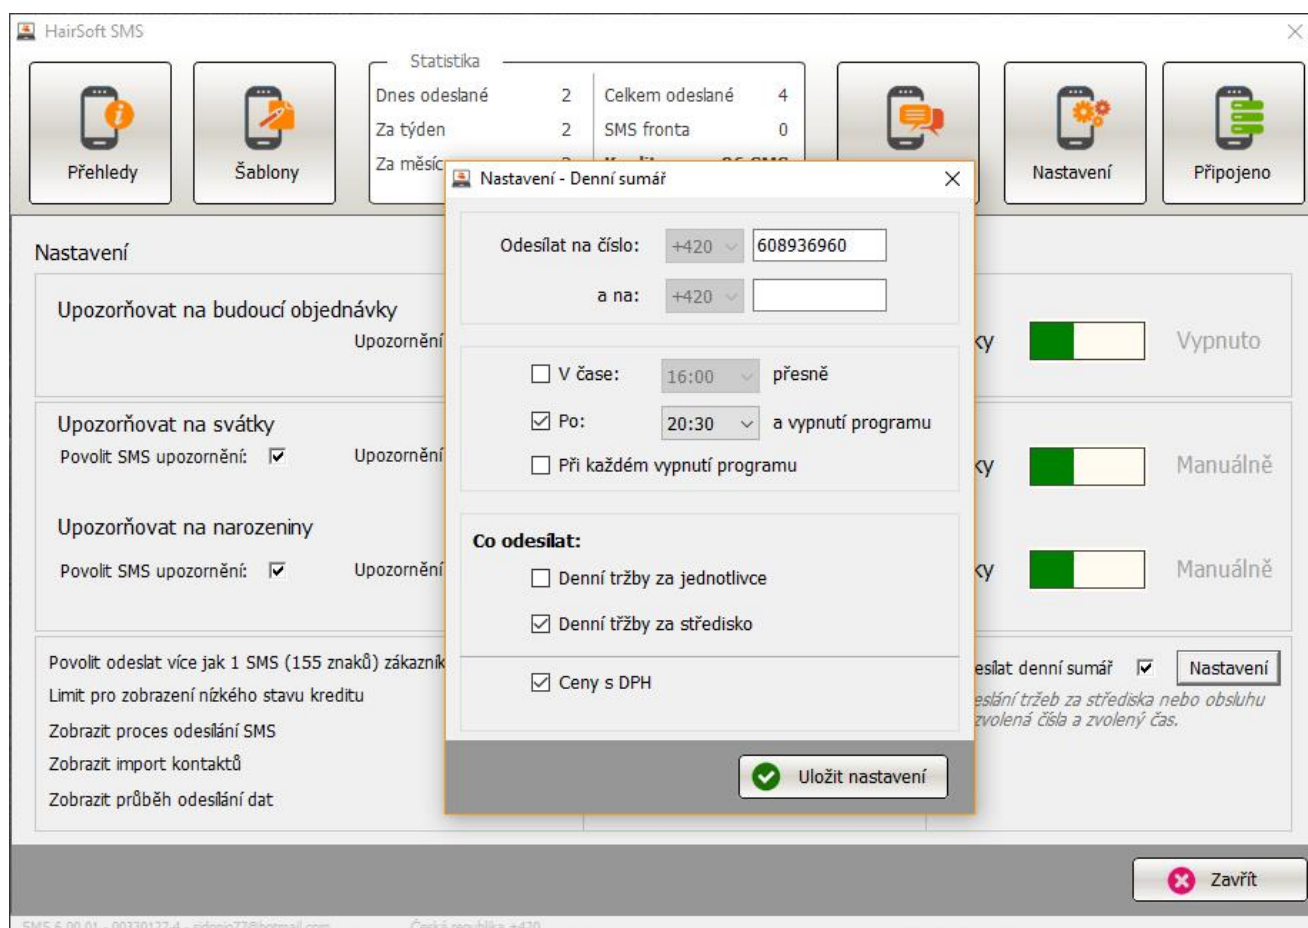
HairSoft SMS

Přehledy

Šablony

Statistika

| Dnes odeslané | 2 | Celkem odeslané | 4 |
|---|---|---|---|
| Za týden | 2 | SMS fronta | 0 |
| Za měsíc | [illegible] | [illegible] | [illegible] |

Nastavení

Připojeno

Nastavení

Upozorňovat na budoucí objednávky

Upozornění

ky

Vypnuto

Upozorňovat na svátky

Povolit SMS upozornění: ☑

Upozornění

ky

Manuálně

Upozorňovat na narozeniny

Povolit SMS upozornění: ☑

Upozornění

ky

Manuálně

Povolit odeslat více jak 1 SMS (155 znaků) zákazník

Limit pro zobrazení nízkého stavu kreditu

Zobrazit proces odesílání SMS

Zobrazit import kontaktů

Zobrazit průběh odesílání dat

esílat denní sumář ☑ Nastavení

eslání tržeb za střediska nebo obsluhu zvolená čísla a zvolený čas.

Nastavení - Denní sumář

Odesílat na číslo: +420 608936960

a na: +420

☐ V čase: 16:00 přesně

☑ Po: 20:30 a vypnutí programu

☐ Při každém vypnutí programu

Co odesílat:

☐ Denní tržby za jednotlivce

☑ Denní tržby za středisko

☑ Ceny s DPH

Uložit nastavení

Zavřít

SMS 6.00.01 - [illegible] Česká republika +420